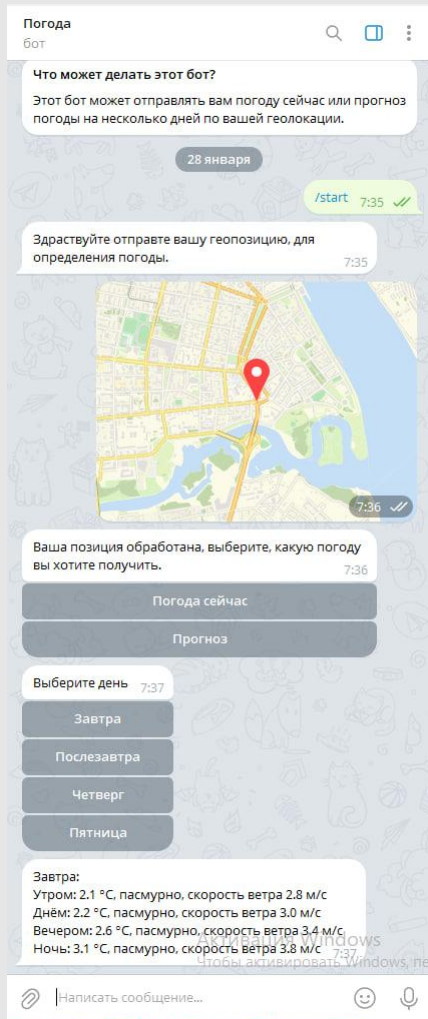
Погода
бот

Что может делать этот бот?

Этот бот может отправлять вам погоду сейчас или прогноз погоды на несколько дней по вашей геолокации.

28 января

/start 7:35

Здраствуйте отправте вашу геопозицию, для определения погоды. 7:35

7:36

Ваша позиция обработана, выберите, какую погоду вы хотите получить. 7:36

Погода сейчас

Прогноз

Выберите день 7:37

Завтра

Послезавтра

Четверг

Пятница

Завтра:
Утром: 2.1 °C, пасмурно, скорость ветра 2.8 м/с
Днём: 2.2 °C, пасмурно, скорость ветра 3.0 м/с
Вечером: 2.6 °C, пасмурно, скорость ветра 3.4 м/с
Ночь: 3.1 °C, пасмурно, скорость ветра 3.8 м/с 7:37

Активация Windows
Чтобы активировать Windows, пе

Написать сообщение...